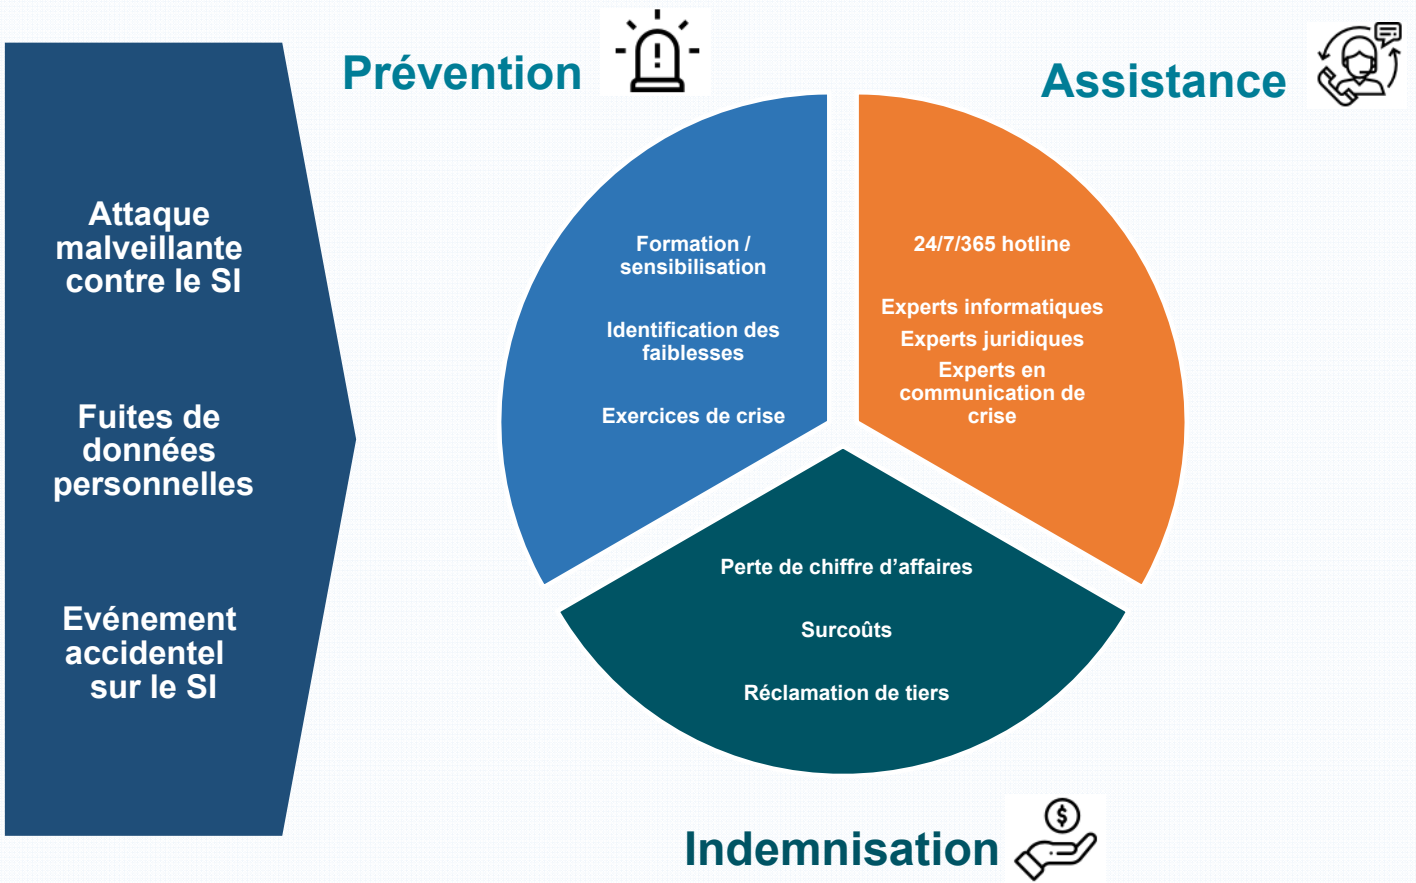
Attaque malveillante contre le SI

Fuites de données personnelles

Evénement accidentel sur le SI

Prévention

Assistance

Formation / sensibilisation

Identification des faiblesses

Exercices de crise

24/7/365 hotline

Experts informatiques

Experts juridiques

Experts en communication de crise

Perte de chiffre d’affaires

Surcoûts

Réclamation de tiers

Indemnisation

$